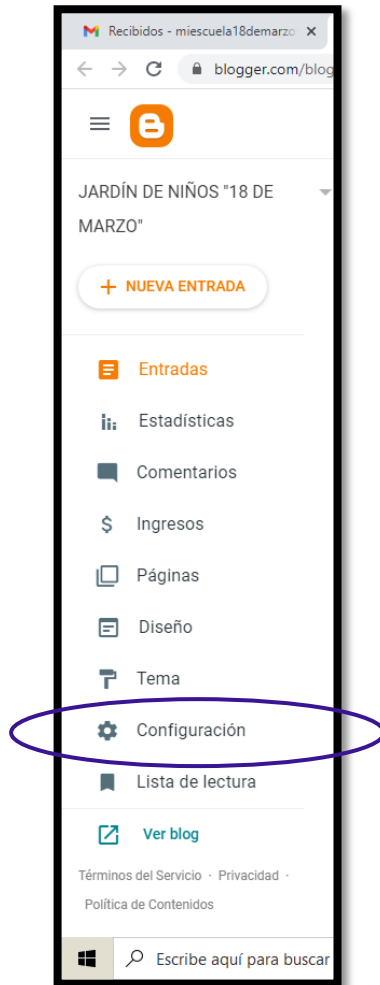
Recibidos - miescuela18demarzo ×

blogger.com/blog

JARDÍN DE NIÑOS "18 DE MARZO"

+ NUEVA ENTRADA

Entradas

Estadísticas

Comentarios

$ Ingresos

Páginas

Diseño

Tema

Configuración

Lista de lectura

Ver blog

Términos del Servicio · Privacidad · Política de Contenidos

Escribe aquí para buscar